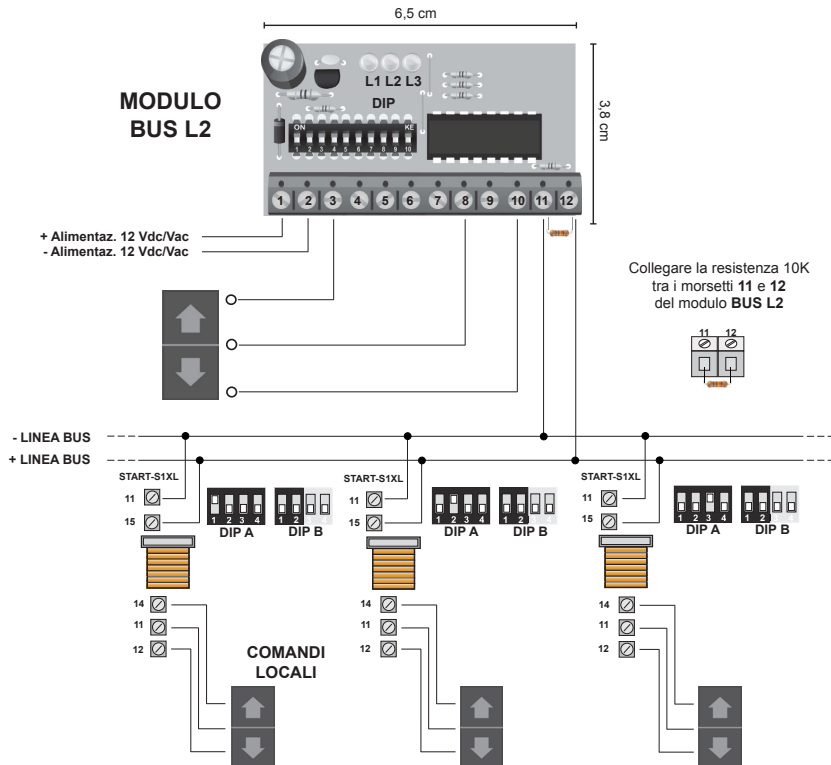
6,5 cm

3,8 cm

MODULO BUS L2

L1 L2 L3

DIP

ON

KE

1 2 3 4 5 6 7 8 9 10

1 2 3 4 5 6 7 8 9 10 11 12

+ Alimentaz. 12 Vdc/Vac
- Alimentaz. 12 Vdc/Vac

Collegare la resistenza 10K tra i morsetti **11** e **12** del modulo **BUS L2**

11 12

- LINEA BUS
+ LINEA BUS

START-S1XL
11
15
1 2 3 4
DIP A
1 2
DIP B
14
11
12

START-S1XL
11
15
1 2 3 4
DIP A
1 2
DIP B
14
11
12

START-S1XL
11
15
1 2 3 4
DIP A
1 2
DIP B
14
11
12

COMANDI LOCALI